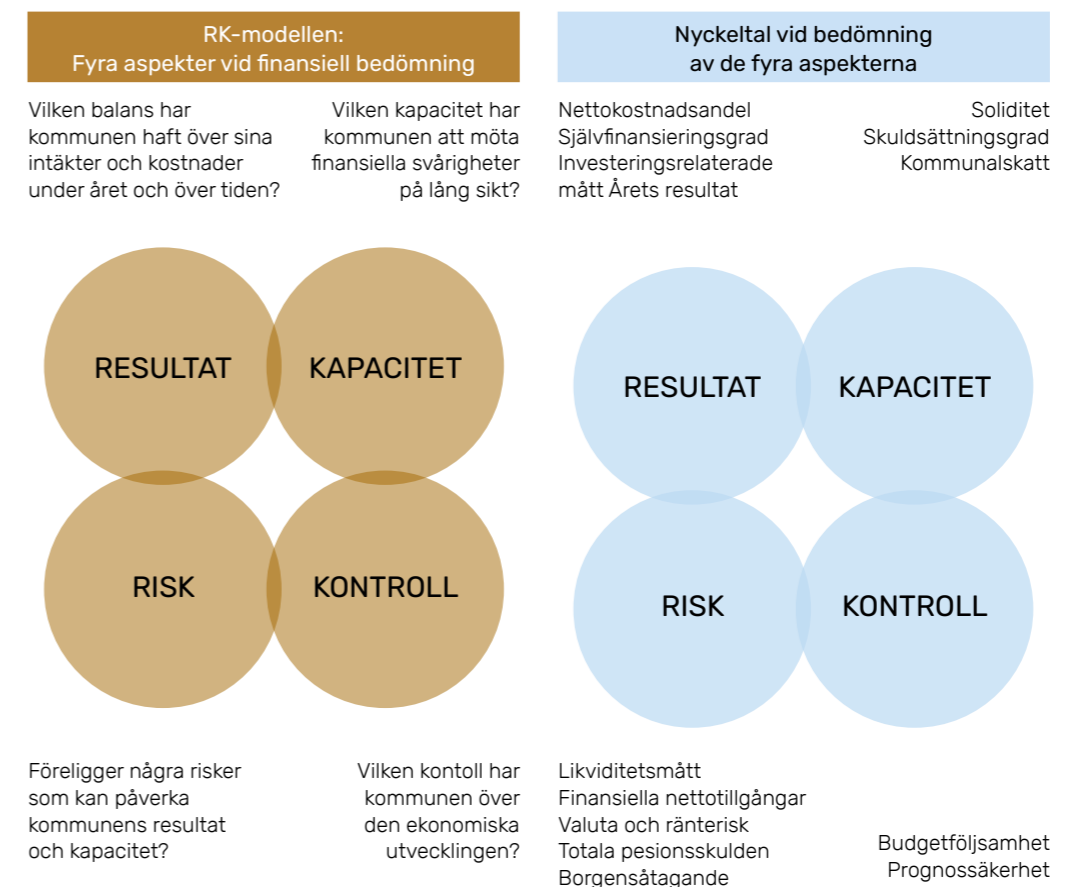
RK-modellen:
Fyra aspekter vid finansiell bedömning

Nyckeltal vid bedömning
av de fyra aspekterna

Vilken balans har kommunen haft över sina intäkter och kostnader under året och över tiden?

Vilken kapacitet har kommunen att möta finansiella svårigheter på lång sikt?

RESULTAT

KAPACITET

RISK

KONTROLL

Föreligger några risker som kan påverka kommunens resultat och kapacitet?

Vilken kontoll har kommunen över den ekonomiska utvecklingen?

Nettokostnadsandel
Självfinansieringsgrad
Investeringsrelaterade mått Årets resultat

Soliditet
Skuldsättningsgrad
Kommunalskatt

RESULTAT

KAPACITET

RISK

KONTROLL

Likviditetsmått
Finansiella nettotillgångar
Valuta och ränterisk
Totala pesionsskulden
Borgensåtagande

Budgetföljsamhet
Prognossäkerhet